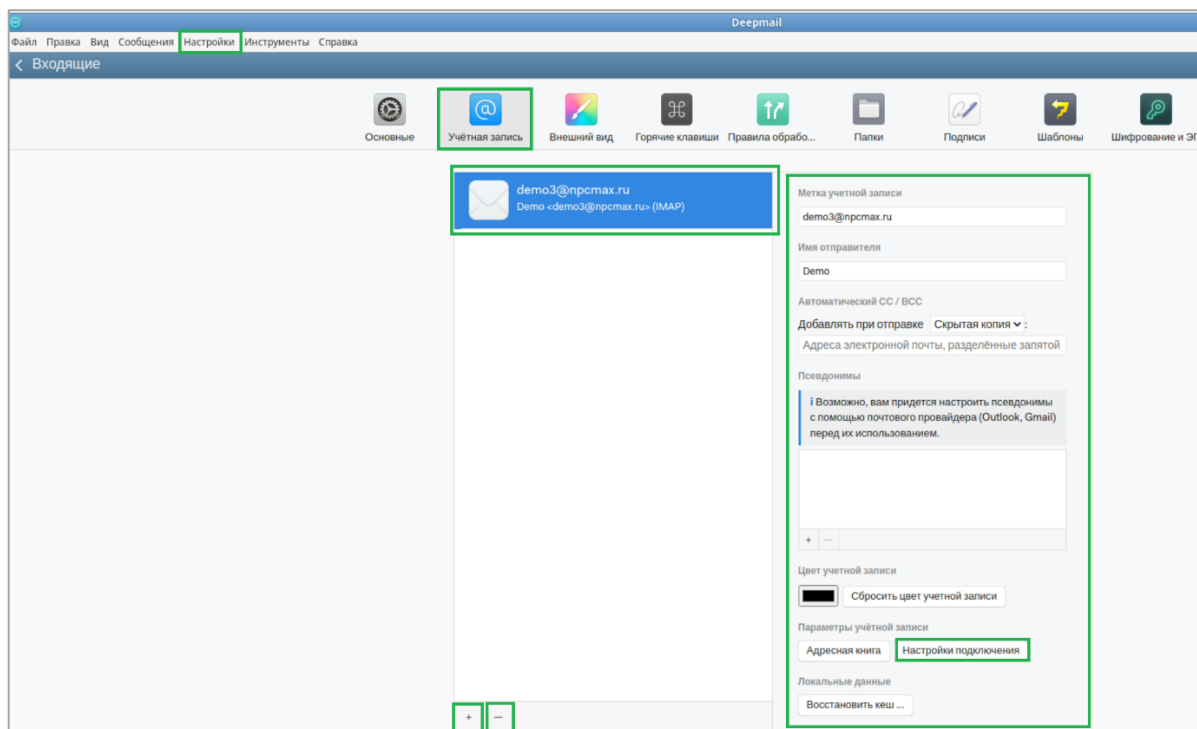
Deepmail

Файл Правка Вид Сообщения Настройки Инструменты Справка

Входящие

Основные Учётная запись Внешний вид Горячие клавиши Правила обрабо... Папки Подписи Шаблоны Шифрование и ЭГ

demo3@npcmax.ru
Demo <demo3@npcmax.ru> (IMAP)

Метка учетной записи
demo3@npcmax.ru

Имя отправителя
Demo

Автоматический CC / BCC
Добавлять при отправке Скрытая копия :
Адреса электронной почты, разделённые запятой

Псевдонимы
i Возможно, вам придется настроить псевдонимы с помощью почтового провайдера (Outlook, Gmail) перед их использованием.

+ —

Цвет учетной записи
Сбросить цвет учетной записи

Параметры учётной записи
Адресная книга Настройки подключения

Локальные данные
Восстановить кеш ...

+ —